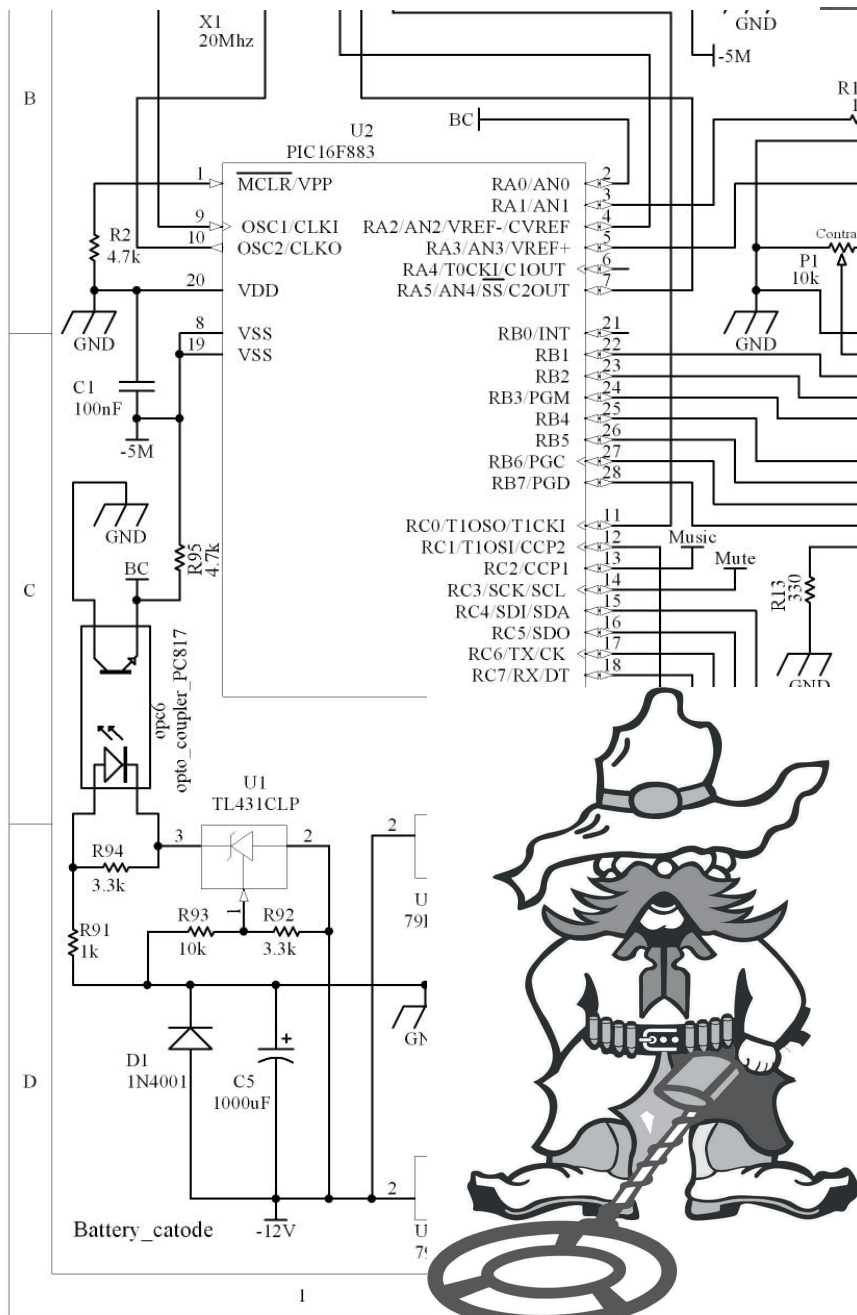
X1
20Mhz

GND
-5M

B

R1

BC

U2
PIC16F883

1 $\overline{MCLR}$/VPP
9 OSC1/CLKI
10 OSC2/CLKO
20 VDD
8 VSS
19 VSS

RA0/AN0 2
RA1/AN1 3
RA2/AN2/VREF-/CVREF 4
RA3/AN3/VREF+ 5
RA4/T0CKI/C1OUT 6
RA5/AN4/$\overline{SS}$/C2OUT 7

RB0/INT 21
RB1 22
RB2 23
RB3/PGM 24
RB4 25
RB5 26
RB6/PGC 27
RB7/PGD 28

RC0/T1OSO/T1CKI 11
RC1/T1OSI/CCP2 12
RC2/CCP1 13
RC3/SCK/SCL 14
RC4/SDI/SDA 15
RC5/SDO 16
RC6/TX/CK 17
RC7/RX/DT 18

R2
4.7k

GND

C1
100nF

-5M

Contra
P1
10k

GND

Music
Mute

R13
330

GND

GND

BC

R95
4.7k

C

opc6
opto_coupler_PC817

U1
TL431CLP

3 2

R94
3.3k

R93
10k

R92
3.3k

R91
1k

2
U
79

GN

D

D1
1N4001

C5
1000uF

2
U
79

Battery_catode

-12V

1